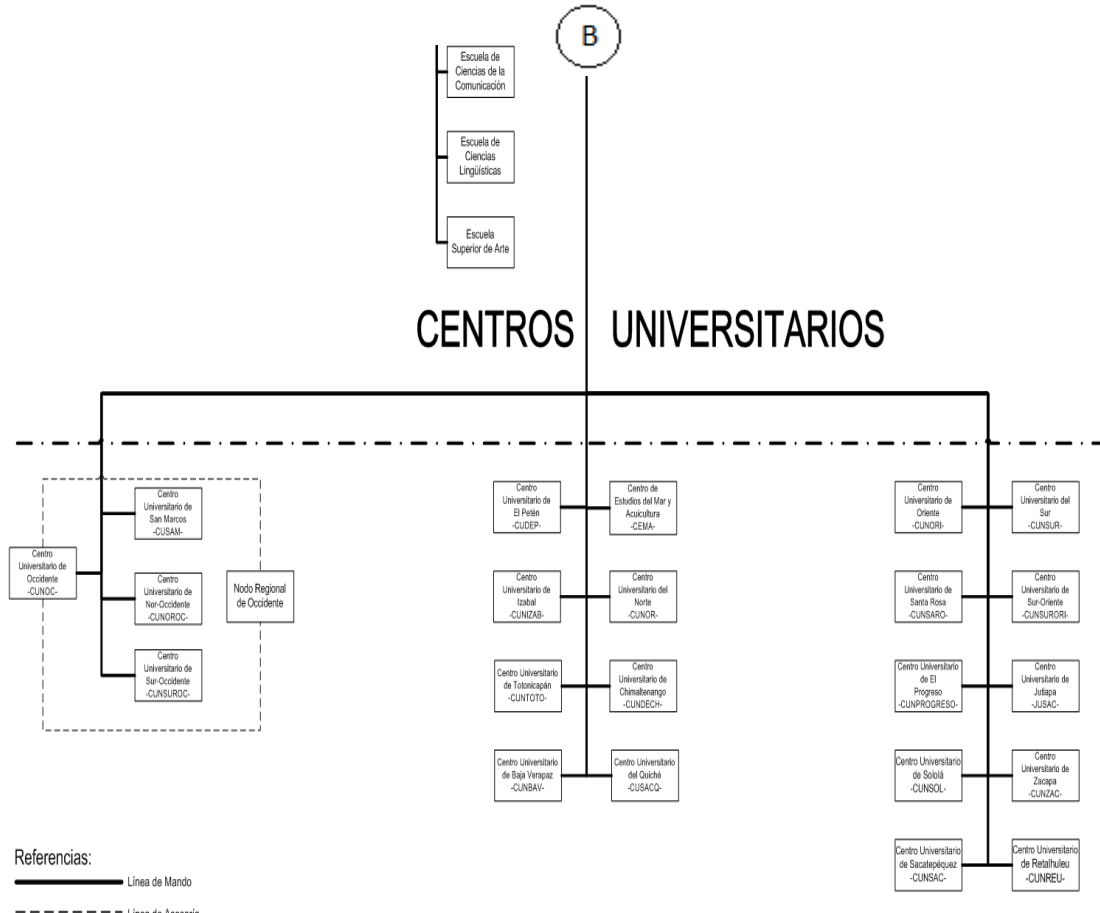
B

Escuela de Ciencias de la Comunicación

Escuela de Ciencias Lingüísticas

Escuela Superior de Arte

CENTROS UNIVERSITARIOS

Centro Universitario de Occidente -CUNOC-

Centro Universitario de San Marcos -CUSAM-

Centro Universitario de Nor-Occidente -CUNOROC-

Centro Universitario de Sur-Occidente -CUNSUROC-

Nodo Regional de Occidente

Centro Universitario de El Petén -CUDEP-

Centro de Estudios del Mar y Acuicultura -CEMA-

Centro Universitario de Izabal -CUNIZAB-

Centro Universitario del Norte -CUNOR-

Centro Universitario de Totonicapán -CUNTOTO-

Centro Universitario de Chimaltenango -CUNDECH-

Centro Universitario de Baja Verapaz -CUNBAV-

Centro Universitario del Quiché -CUSACQ-

Centro Universitario de Oriente -CUNORI-

Centro Universitario del Sur -CUNSUR-

Centro Universitario de Santa Rosa -CUNSARO-

Centro Universitario de Sur-Oriente -CUNSURORI-

Centro Universitario de El Progreso -CUNPROGRESO-

Centro Universitario de Jutiapa -JUSAC-

Centro Universitario de Sololá -CUNSOL-

Centro Universitario de Zacapa -CUNZAC-

Centro Universitario de Sacatepéquez -CUNSAC-

Centro Universitario de Retalhuleu -CUNREU-

Referencias:
Línea de Mando
Línea de Asesoría